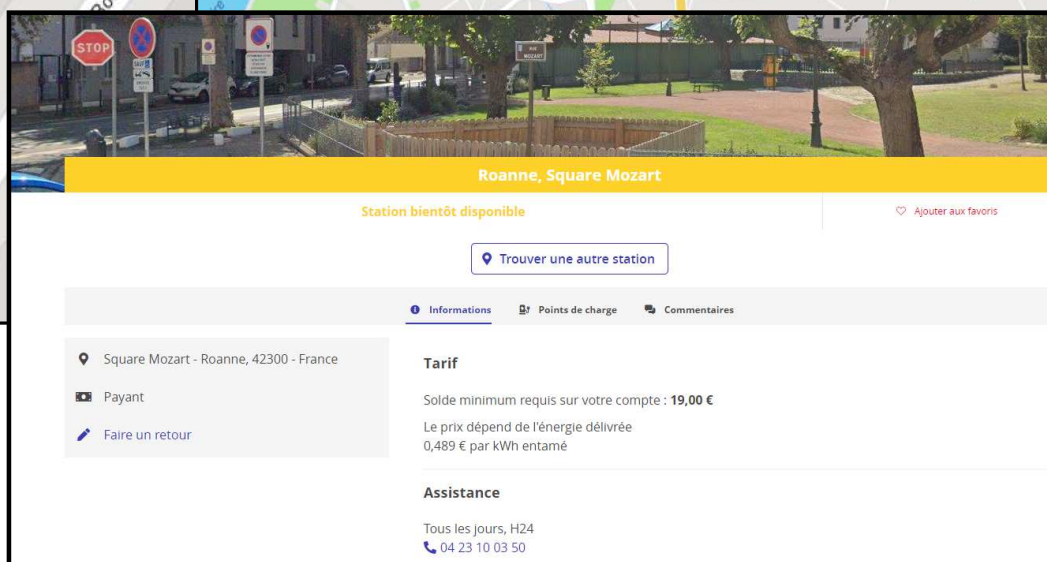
STOP

RUE MOZART

Roanne, Square Mozart

Station bientôt disponible

Ajouter aux favoris

Trouver une autre station

Informations

Points de charge

Commentaires

Square Mozart - Roanne, 42300 - France

Payant

Faire un retour

Tarif

Solde minimum requis sur votre compte : **19,00 €**

Le prix dépend de l'énergie délivrée
0,489 € par kWh entamé

Assistance

Tous les jours, H24
04 23 10 03 50